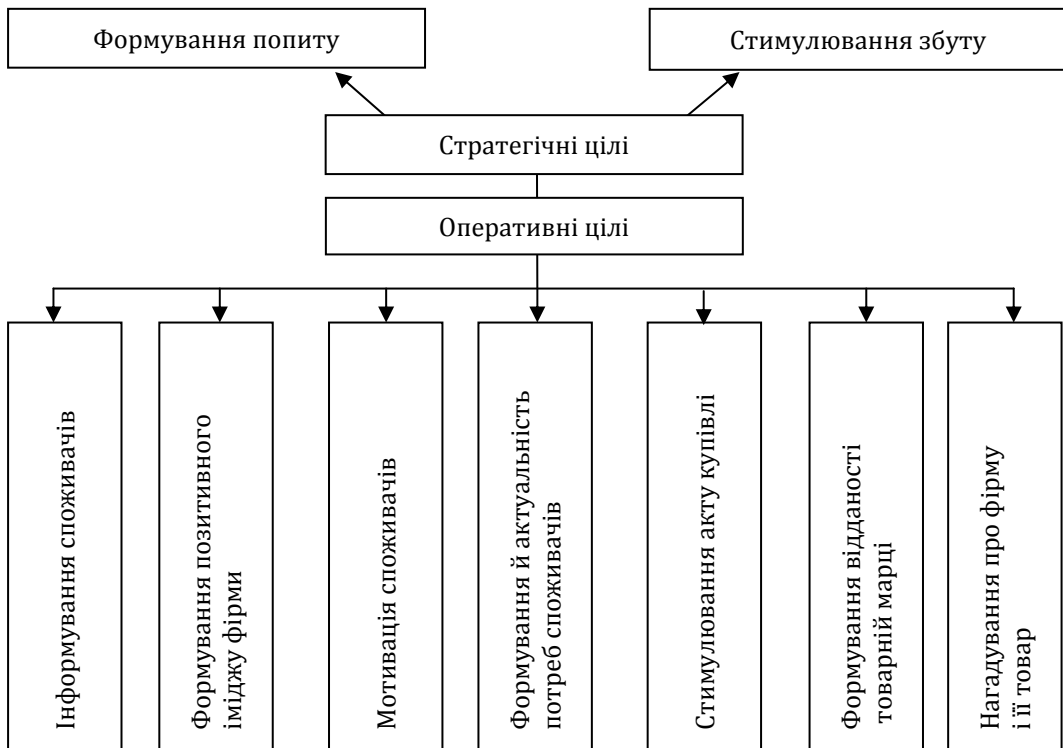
Формування попиту

Стимулювання збуту

Стратегічні цілі

Оперативні цілі

Інформування споживачів

Формування позитивного іміджу фірми

Мотивація споживачів

Формування й актуальність потреб споживачів

Стимулювання акту купівлі

Формування відданості товарній марці

Нагадування про фірму і її товар